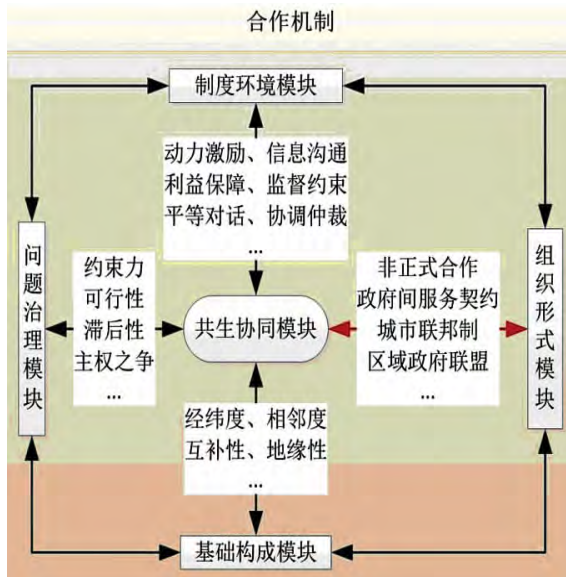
合作机制

制度环境模块

动力激励、信息沟通
利益保障、监督约束
平等对话、协调仲裁
...

问题治理模块

约束力
可行性
滞后性
主权之争
...

共生协同模块

非正式合作
政府间服务契约
城市联邦制
区域政府联盟
...

组织形式模块

经纬度、相邻度
互补性、地缘性
...

基础构成模块